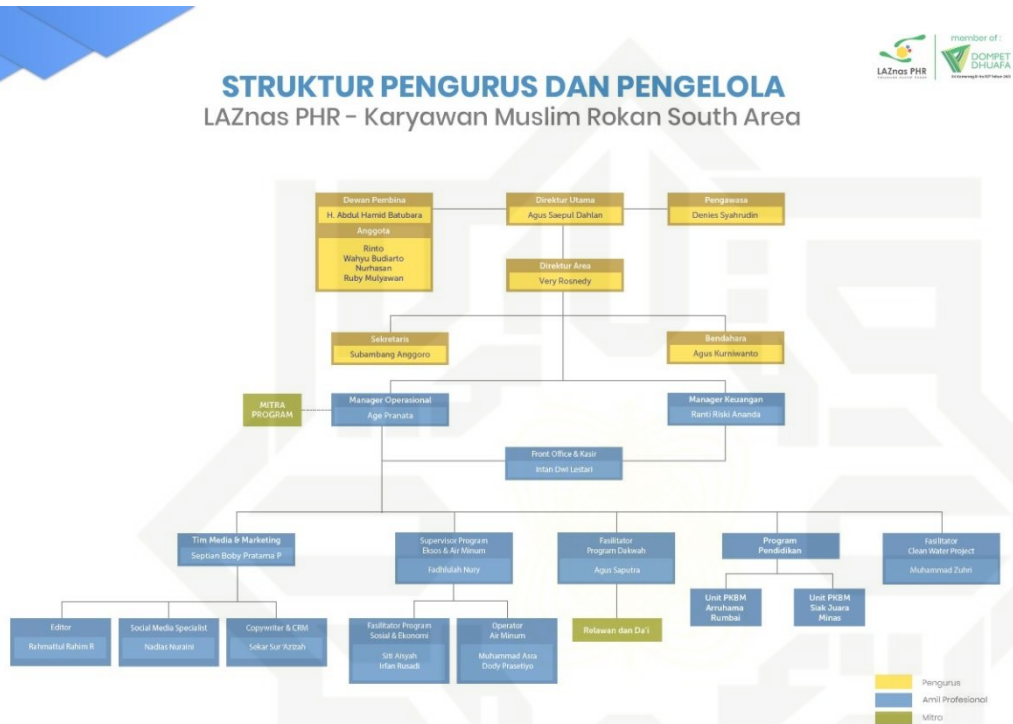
LAZnas PHR

member of:
DOMPET DHUAFA

STRUKTUR PENGURUS DAN PENGELOLA
LAZnas PHR - Karyawan Muslim Rokan South Area

Dewan Pembina
H. Abdul Hamid Batubara
Anggota
Rinto
Wahyu Budiarto
Nurhasan
Ruby Mulyawan

Direktur Utama
Agus Saepul Dahlan

Pengawasa
Denies Syahrudin

Direktur Area
Very Rosnedy

Sekretaris
Subambang Anggoro

Bendahara
Agus Kurniwanto

MITRA PROGRAM

Manager Operasional
Age Pranata

Manager Keuangan
Ranti Riski Ananda

Front Office & Kasir
Intan Dwi Lestari

Tim Media & Marketing
Septian Boby Pratama P

Supervisor Program Eksos & Air Minum
Fadhlullah Nury

Fasilitator Program Dakwah
Agus Saputra

Program Pendidikan

Fasilitator Clean Water Project
Muhammad Zuhri

Editor
Rahmattul Rahim R

Social Media Specialist
Nadlas Nuraini

Copywriter & CRM
Sekar Sur'Azizah

Fasilitator Program Sosial & Ekonomi
Siti Aisyah
Irfan Rusadi

Operator Air Minum
Muhammad Asra
Dody Prasetiyo

Relawan dan Da'i

Unit PKBM Arruhama Rumbai

Unit PKBM Siak Juara Minas

Pengurus
Amil Profesional
Mitra